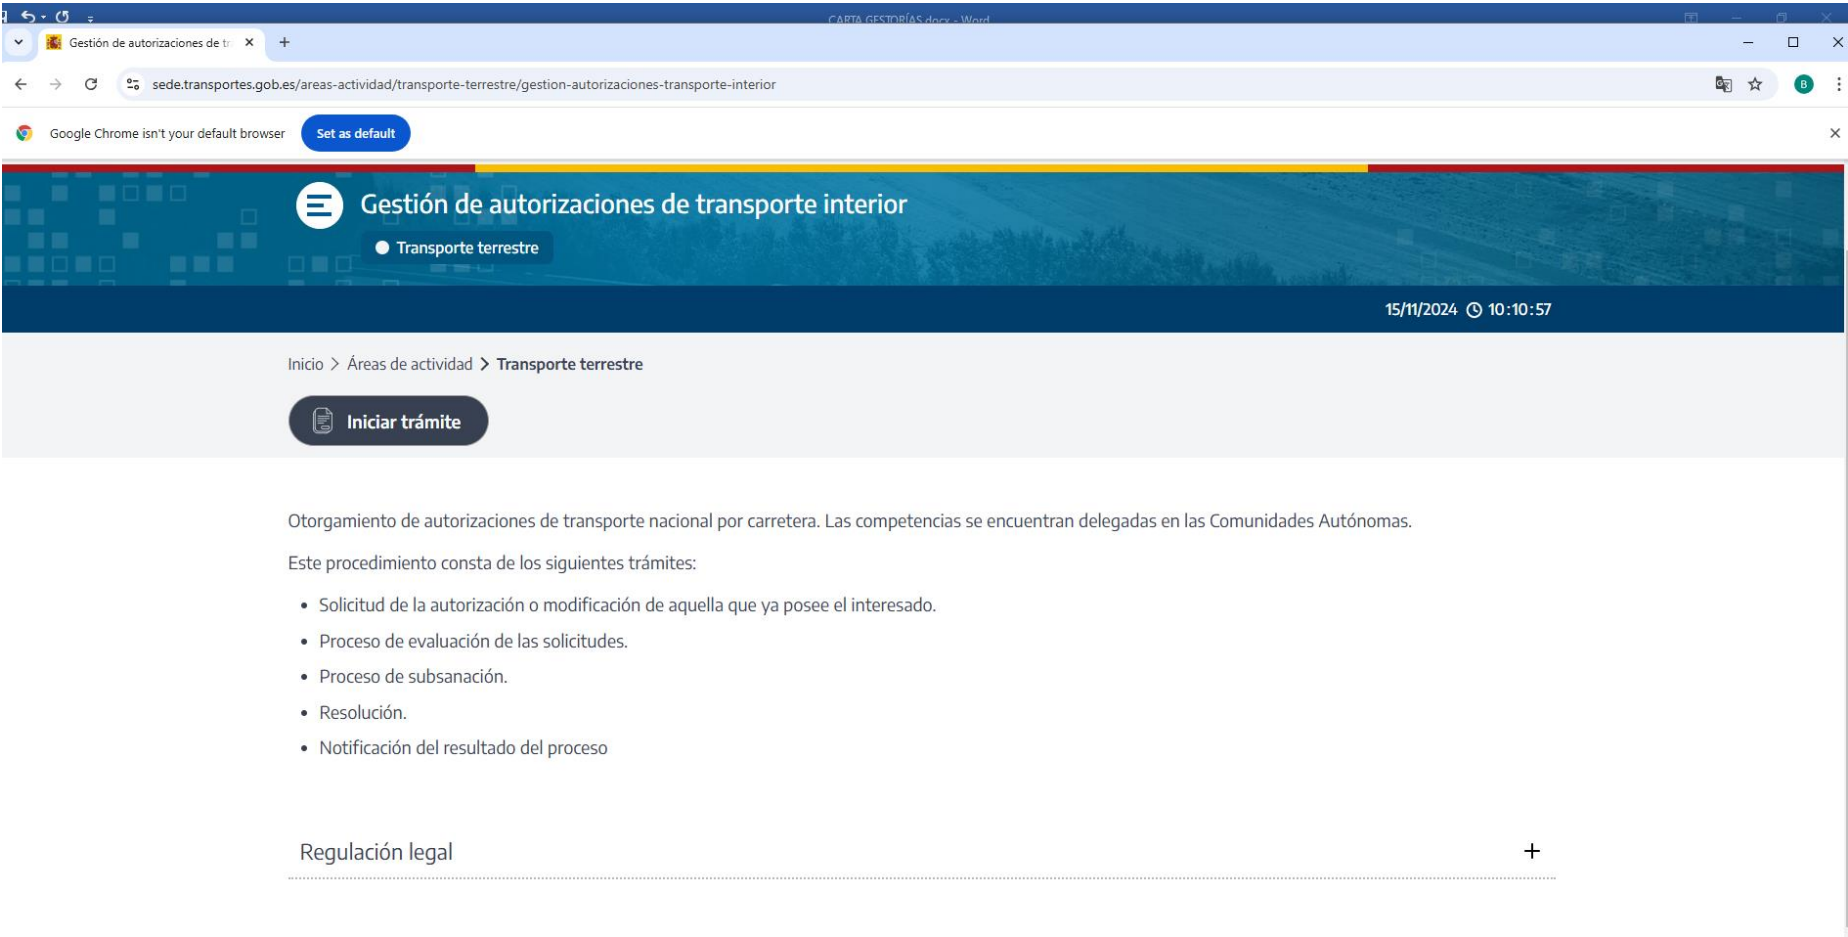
CARTA GESTORÍAS.docx - Word

Gestión de autorizaciones de tr ×
+

sede.transportes.gob.es/areas-actividad/transporte-terrestre/gestion-autorizaciones-transporte-interior

Google Chrome isn't your default browser
Set as default

Gestión de autorizaciones de transporte interior
Transporte terrestre

15/11/2024 10:10:57

Inicio > Áreas de actividad > Transporte terrestre

Iniciar trámite

Otorgamiento de autorizaciones de transporte nacional por carretera. Las competencias se encuentran delegadas en las Comunidades Autónomas.

Este procedimiento consta de los siguientes trámites:

- Solicitud de la autorización o modificación de aquella que ya posee el interesado.
- Proceso de evaluación de las solicitudes.
- Proceso de subsanación.
- Resolución.
- Notificación del resultado del proceso

Regulación legal
+